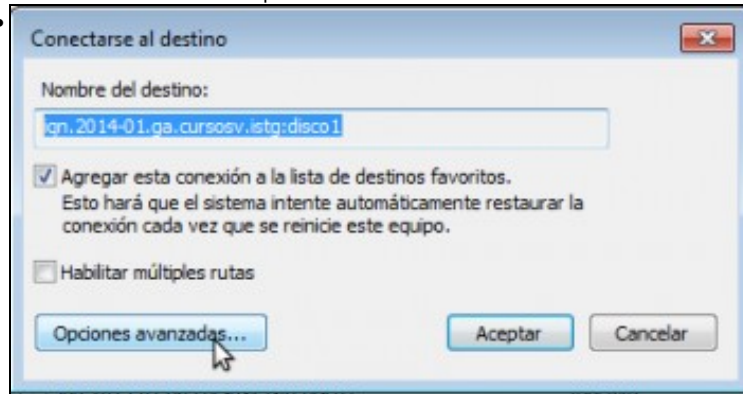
Conectarse al destino

Nombre del destino:

iqn.2014-01.ga.cursosv.istg:disco1

Agregar esta conexión a la lista de destinos favoritos.
Esto hará que el sistema intente automáticamente restaurar la conexión cada vez que se reinicie este equipo.

Habilitar múltiples rutas

Opciones avanzadas...

Aceptar

Cancelar